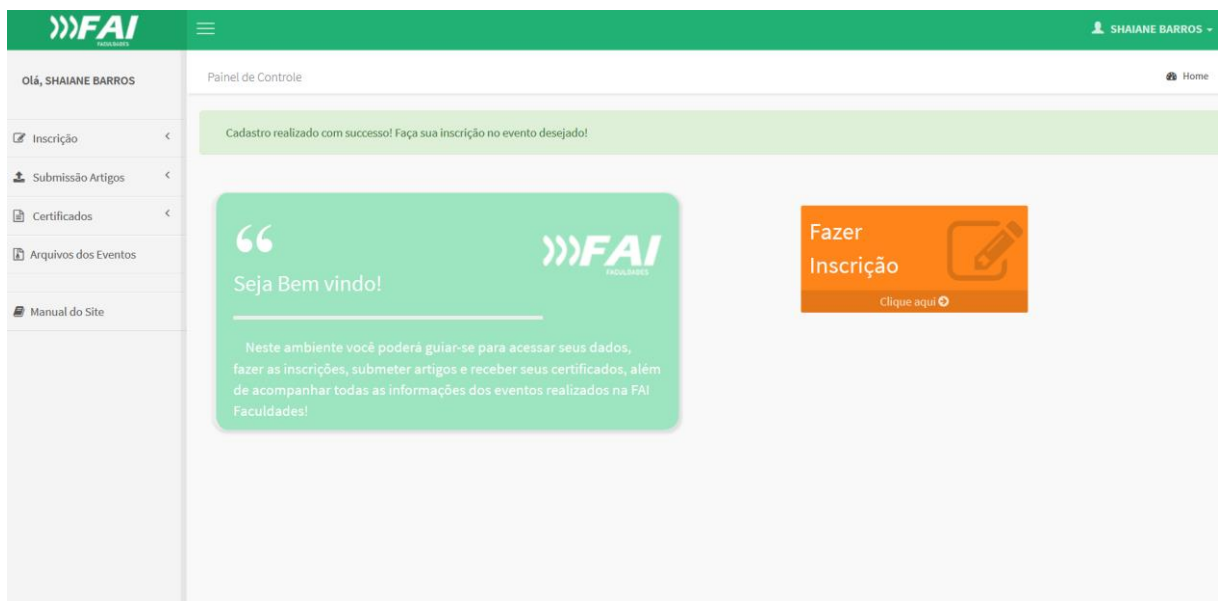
FAI
FACULDADES

SHAIANE BARROS

Olá, SHAIANE BARROS

Painel de Controle

Home

Inscrição

Submissão Artigos

Certificados

Arquivos dos Eventos

Manual do Site

Cadastro realizado com successo! Faça sua inscrição no evento desejado!

“

Seja Bem vindo!

FAI
FACULDADES

Neste ambiente você poderá guiar-se para acessar seus dados, fazer as inscrições, submeter artigos e receber seus certificados, além de acompanhar todas as informações dos eventos realizados na FAI Faculdades!

Fazer Inscrição

Clique aqui